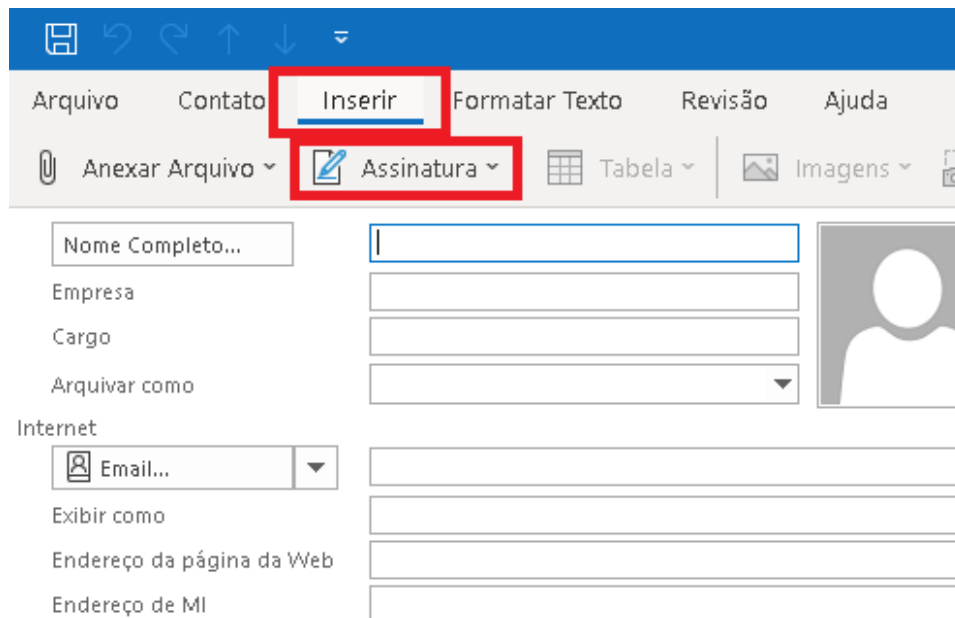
Arquivo Contato Inserir Formatar Texto Revisão Ajuda

Anexar Arquivo Assinatura Tabela Imagens

Nome Completo...

Empresa

Cargo

Arquivar como

Internet

Email...

Exibir como

Endereço da página da Web

Endereço de MI